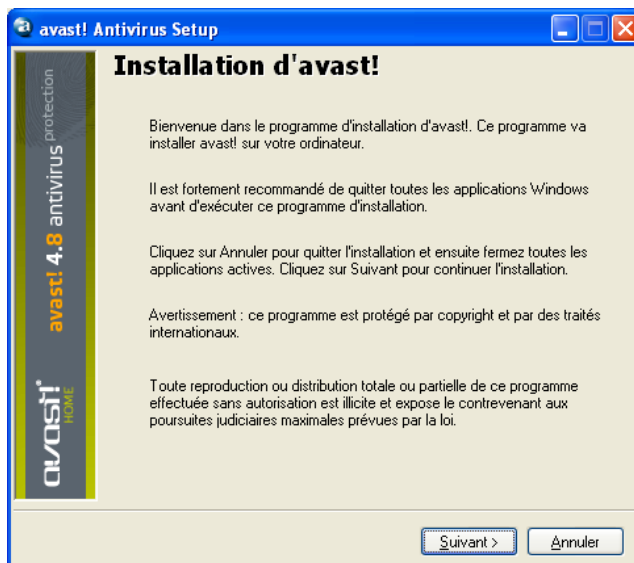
avast! Antivirus Setup

Installation d'avast!

avast! 4.8 antivirus protection

avast! HOME

Bienvenue dans le programme d'installation d'avast!. Ce programme va installer avast! sur votre ordinateur.

Il est fortement recommandé de quitter toutes les applications Windows avant d'exécuter ce programme d'installation.

Cliquez sur Annuler pour quitter l'installation et ensuite fermez toutes les applications actives. Cliquez sur Suivant pour continuer l'installation.

Avertissement : ce programme est protégé par copyright et par des traités internationaux.

Toute reproduction ou distribution totale ou partielle de ce programme effectuée sans autorisation est illicite et expose le contrevenant aux poursuites judiciaires maximales prévues par la loi.

Suivant >

Annuler